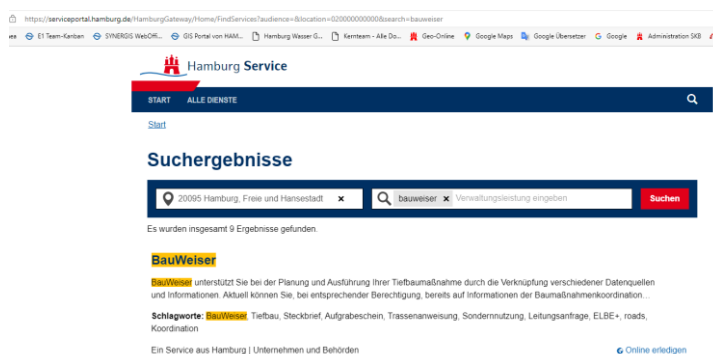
https://serviceportal.hamburg.de/HamburgGateway/Home/FindServices?audience=&location=020000000000&search=bauweiser

ee E1 Team-Kanban SYNERGIS WebOffi... GIS Portal von HAM... Hamburg Wasser G... Kernteam - Alle Do... Geo-Online Google Maps Google Übersetzer Google Administration SKB

Hamburg Service

START ALLE DIENSTE

Start

Suchergebnisse

20095 Hamburg, Freie und Hansestadt ×

bauweiser × Verwaltungsleistung eingeben

Suchen

Es wurden insgesamt 9 Ergebnisse gefunden.

BauWeiser

BauWeiser unterstützt Sie bei der Planung und Ausführung Ihrer Tiefbaumaßnahme durch die Verknüpfung verschiedener Datenquellen und Informationen. Aktuell können Sie, bei entsprechender Berechtigung, bereits auf Informationen der Baumaßnahmenkoordination...

Schlagworte: BauWeiser, Tiefbau, Steckbrief, Aufgrabeschein, Trassenanweisung, Sondernutzung, Leitungsanfrage, ELBE+, roads, Koordination

Ein Service aus Hamburg | Unternehmen und Behörden

Online erledigen